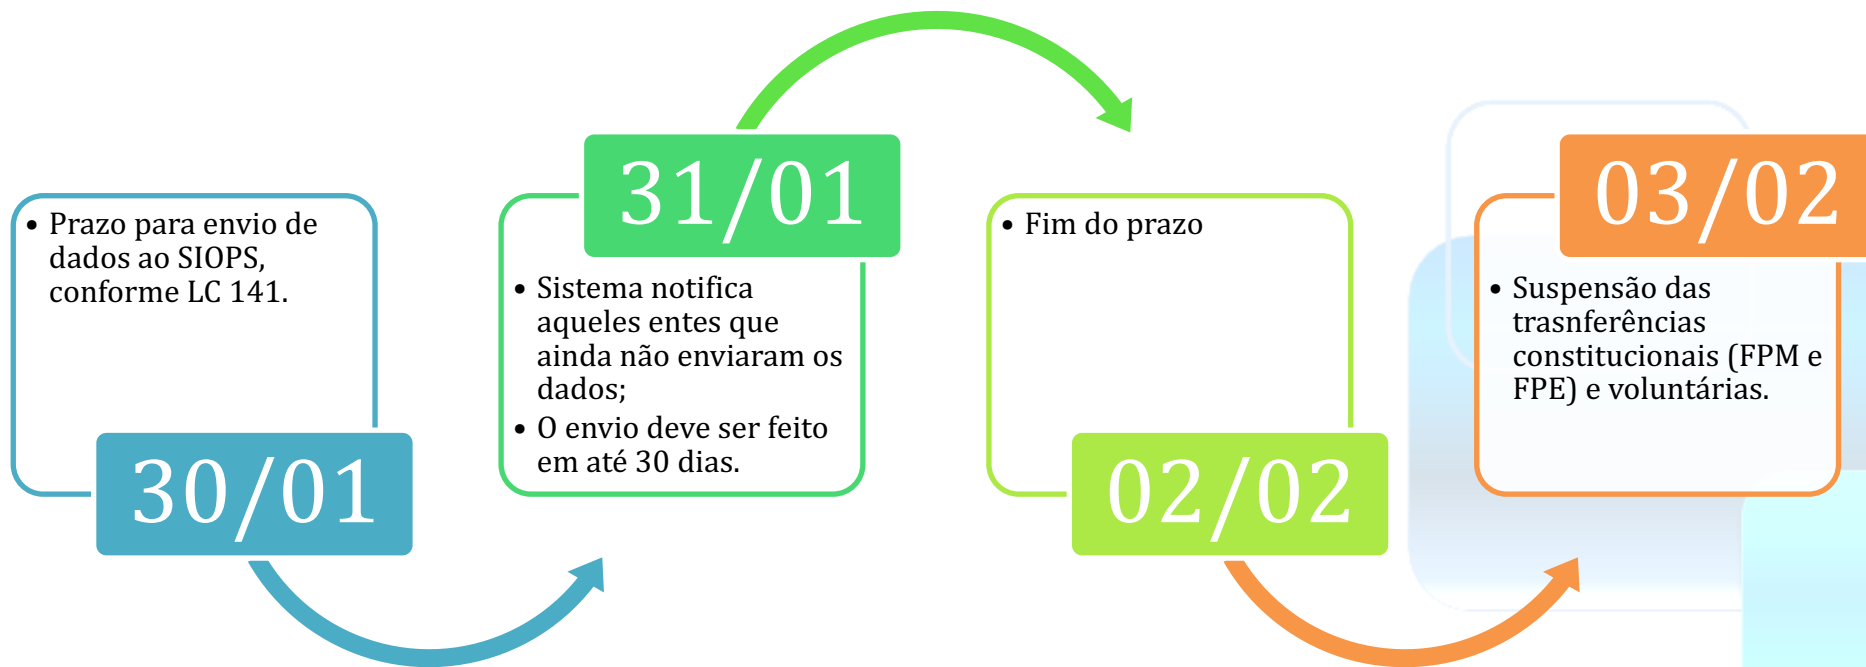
- Prazo para envio de dados ao SIOPS, conforme LC 141.

30/01

31/01

- Sistema notifica aqueles entes que ainda não enviaram os dados;
- O envio deve ser feito em até 30 dias.

- Fim do prazo

02/02

03/02

- Suspensão das trasnferências constitucionais (FPM e FPE) e voluntárias.